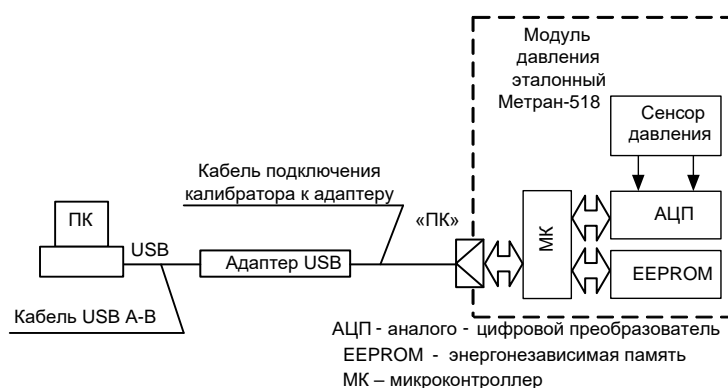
Модуль давления эталонный Метран-518

Сенсор давления

Кабель подключения калибратора к адаптеру

ПК

USB

Адаптер USB

«ПК»

МК

АЦП

EEPROM

Кабель USB A-B

АЦП - аналого - цифровой преобразователь
EEPROM - энергонезависимая память
МК – микроконтроллер